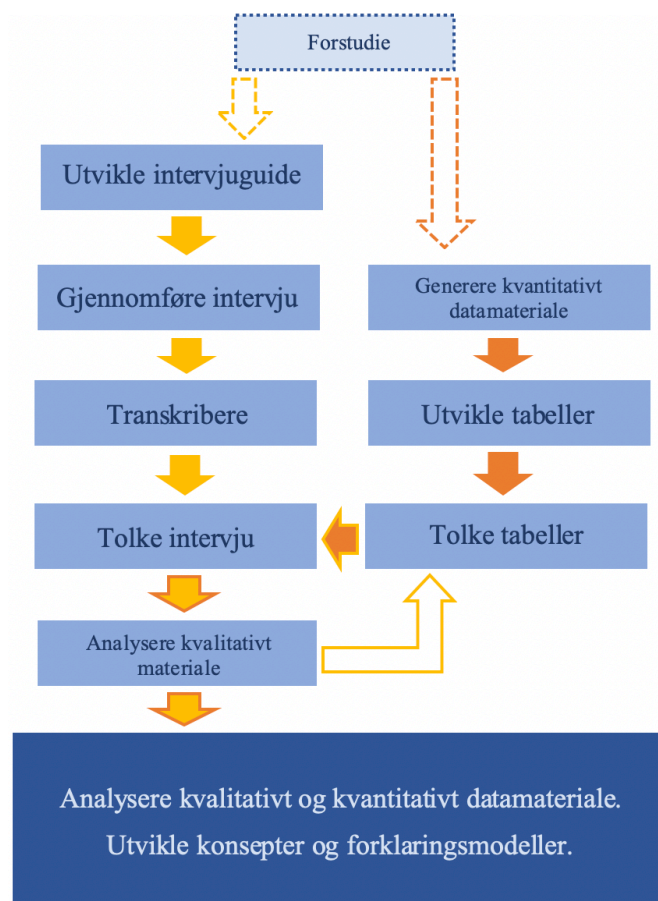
Forstudie

Utvikle intervjuguide

Gjennomføre intervju

Transkribere

Tolke intervju

Analysere kvalitativt materiale

Generere kvantitativt datamateriale

Utvikle tabeller

Tolke tabeller

Analysere kvalitativt og kvantitativt datamateriale.
Utvikle konsepter og forklaringsmodeller.